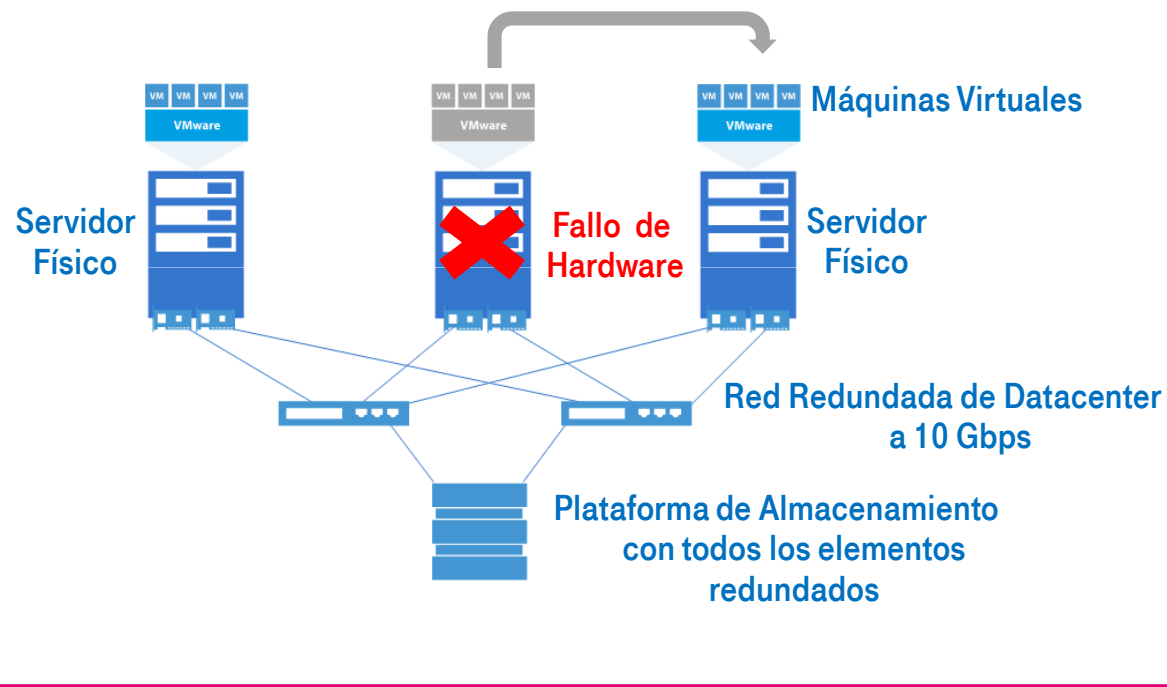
VM VM VM VM
VMware

VM VM VM VM
VMware

VM VM VM VM
VMware

Máquinas Virtuales

Servidor Físico

Fallo de Hardware

Servidor Físico

Red Redundada de Datacenter a 10 Gbps

Plataforma de Almacenamiento con todos los elementos redundados